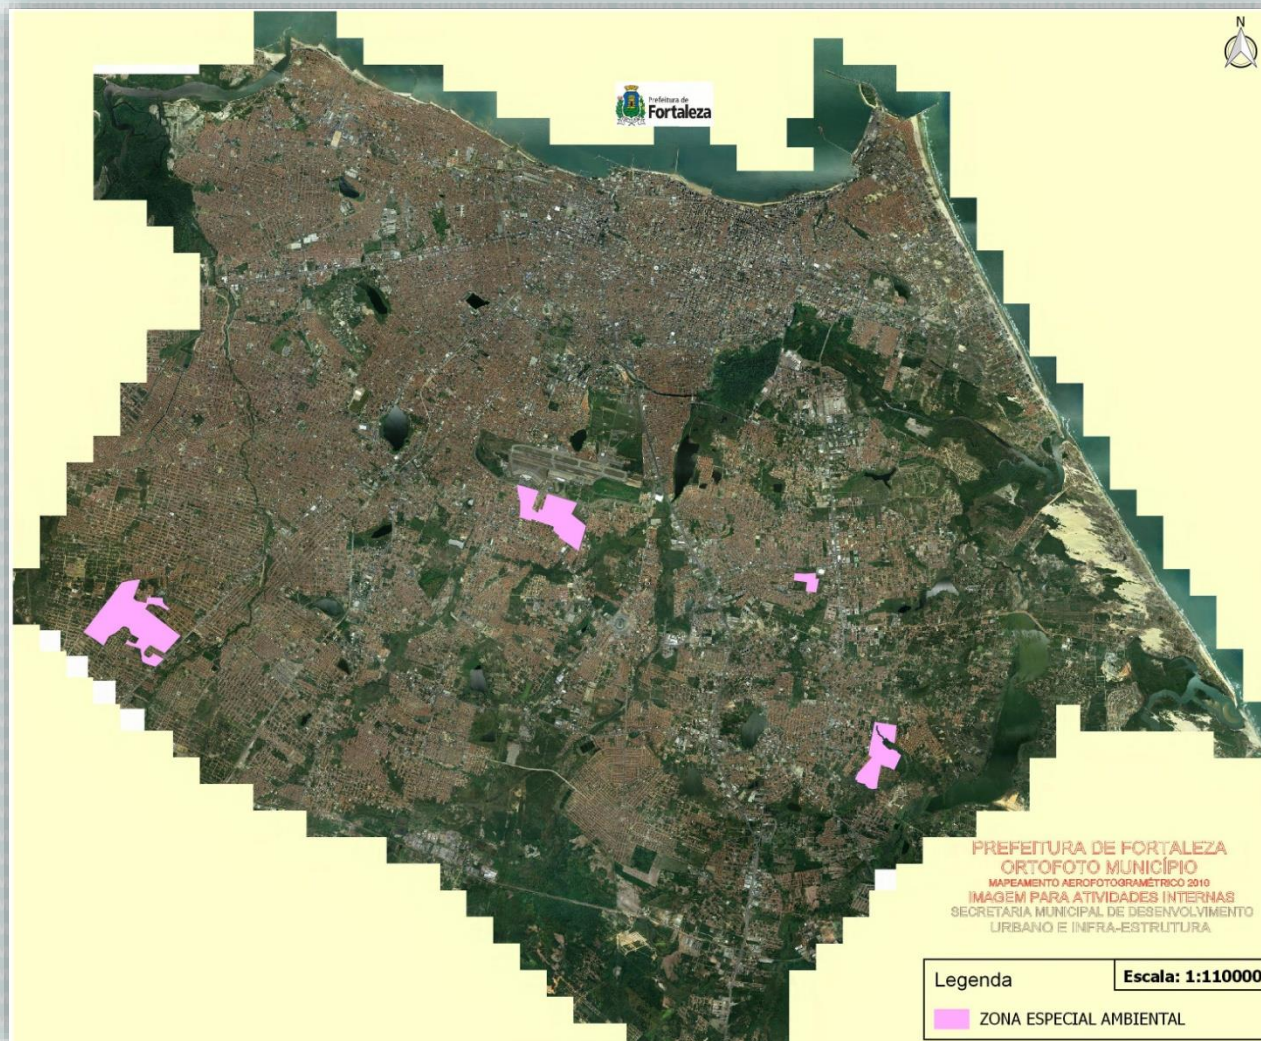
N

Prefeitura de Fortaleza

PREFEITURA DE FORTALEZA
ORTOFOTO MUNICÍPIO
MAPEAMENTO AEROFOTOGRAMÉTRICO 2010
IMAGEM PARA ATIVIDADES INTERNAS
SECRETARIA MUNICIPAL DE DESENVOLVIMENTO URBANO E INFRA-ESTRUTURA

Legenda

Escala: 1:110000

ZONA ESPECIAL AMBIENTAL